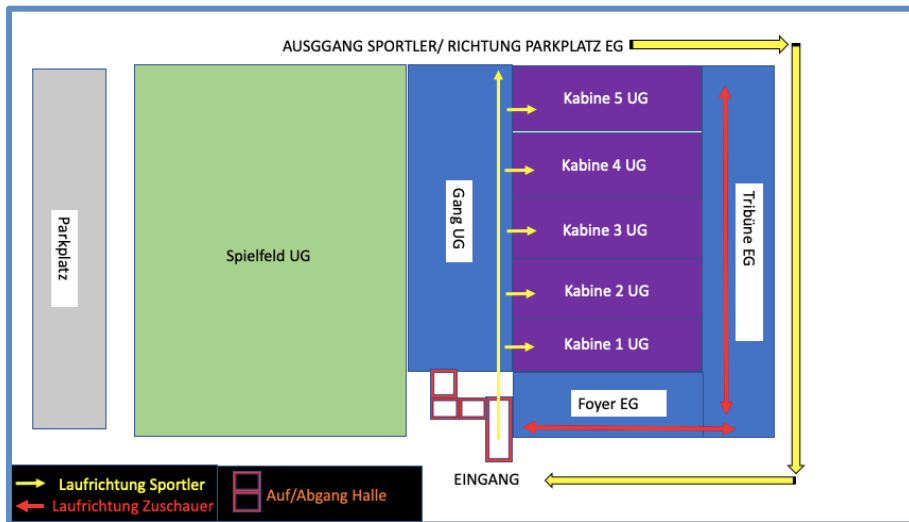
AUSGGANG SPORTLER/ RICHTUNG PARKPLATZ EG

Parkplatz

Spielfeld UG

Gang UG

Kabine 5 UG

Kabine 4 UG

Kabine 3 UG

Kabine 2 UG

Kabine 1 UG

Tribüne EG

Foyer EG

EINGANG

Laufrichtung Sportler
Laufrichtung Zuschauer

Auf/Abgang Halle